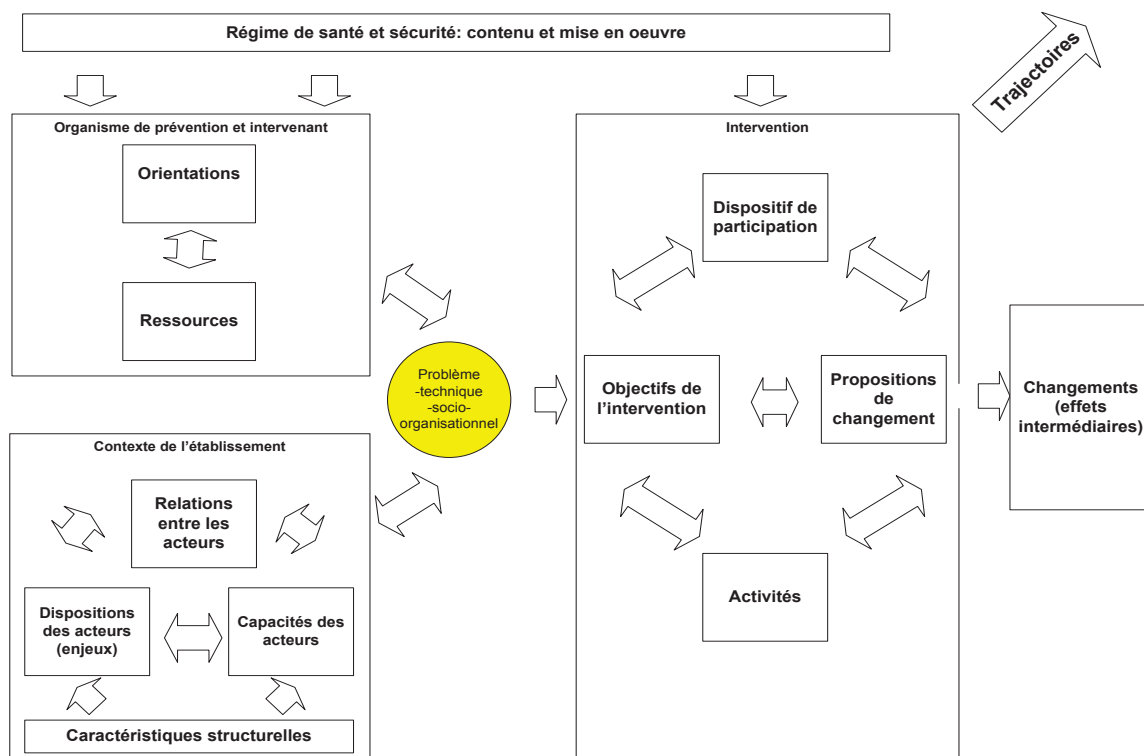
Régime de santé et sécurité: contenu et mise en oeuvre

Trajectoires

Organisme de prévention et intervenant

Orientations

Ressources

Intervention

Dispositif de participation

Problème -technique -socio-organisationnel

Objectifs de l'intervention

Propositions de changement

Changements (effets intermédiaires)

Contexte de l'établissement

Relations entre les acteurs

Dispositions des acteurs (enjeux)

Capacités des acteurs

Caractéristiques structurelles

Activités